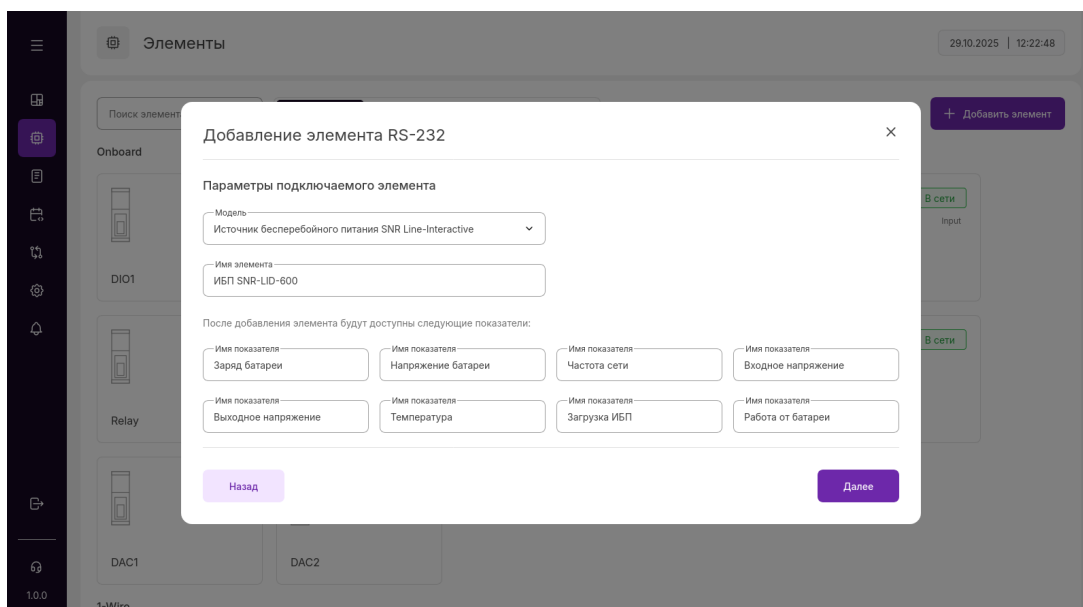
Элементы

29.10.2025 | 12:22:48

Поиск элемент

+ Добавить элемент

Onboard

DIO1

В сети

Input

Relay

В сети

DAC1

DAC2

1-Wire

1.0.0

Добавление элемента RS-232

×

Параметры подключаемого элемента

Модель
Источник бесперебойного питания SNR Line-Interactive

Имя элемента
ИБП SNR-LID-600

После добавления элемента будут доступны следующие показатели:

| Имя показателя | Имя показателя | Имя показателя | Имя показателя |
|---|---|---|---|
| Заряд батареи | Напряжение батареи | Частота сети | Входное напряжение |
| Выходное напряжение | Температура | Загрузка ИБП | Работа от батареи |

Назад

Далее